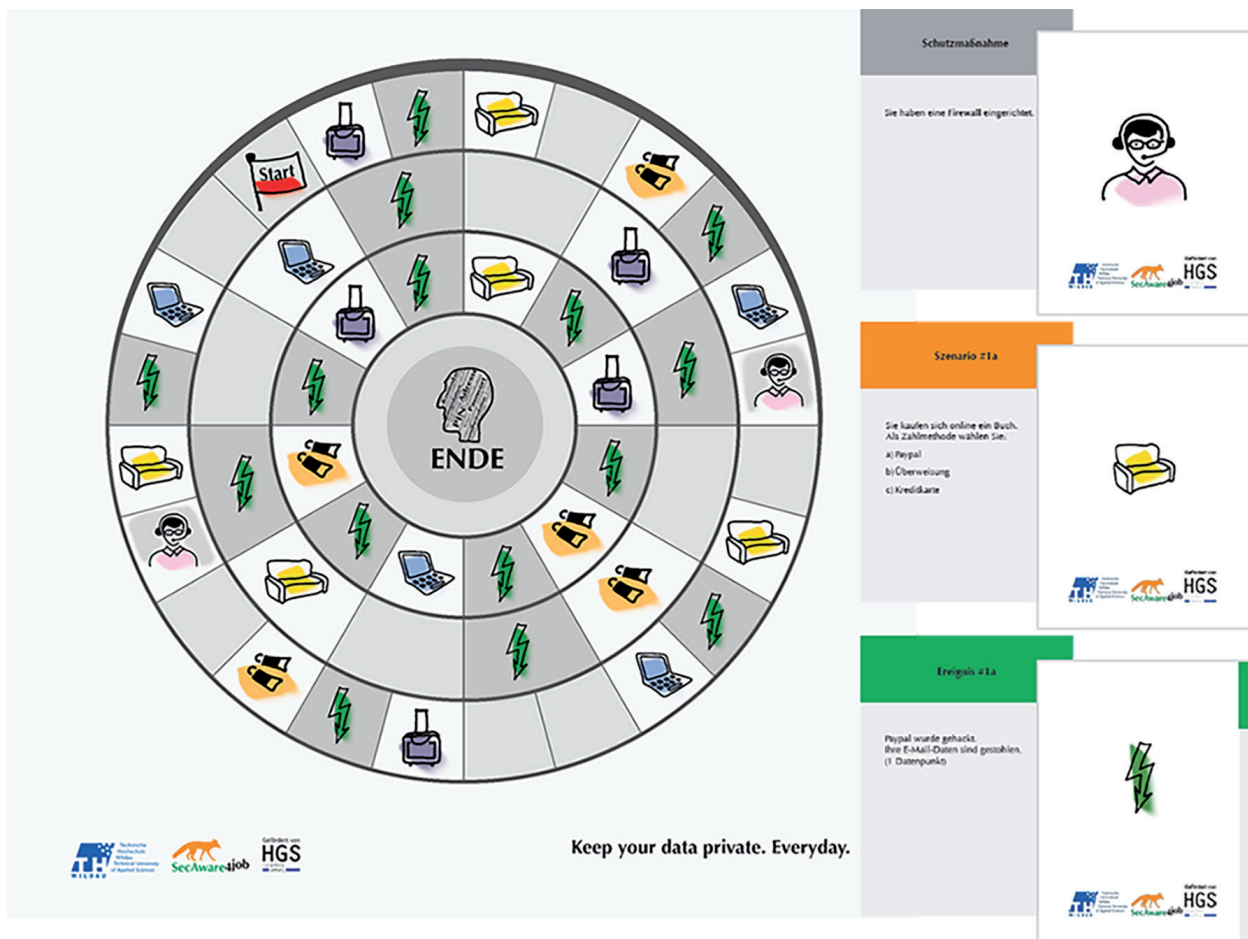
Start

ENDE

TH WILDAU Technische Hochschule Wildau Technical University of Applied Sciences

SecAware4job

Gefördert von HGS

Keep your data private. Everyday.

Schutzmaßnahme

Sie haben eine Firewall eingerichtet.

SecAware4job

Gefördert von HGS

Szenario #1a

Sie kaufen sich online ein Buch. Als Zahlmethode wählen Sie:

a) Paypal

b) Überweisung

c) Kreditkarte

SecAware4job

Gefördert von HGS

Ereignis #1a

Paypal wurde gehackt. Ihre E-Mail-Daten sind gestohlen. (1 Datenpunkt)

SecAware4job

Gefördert von HGS